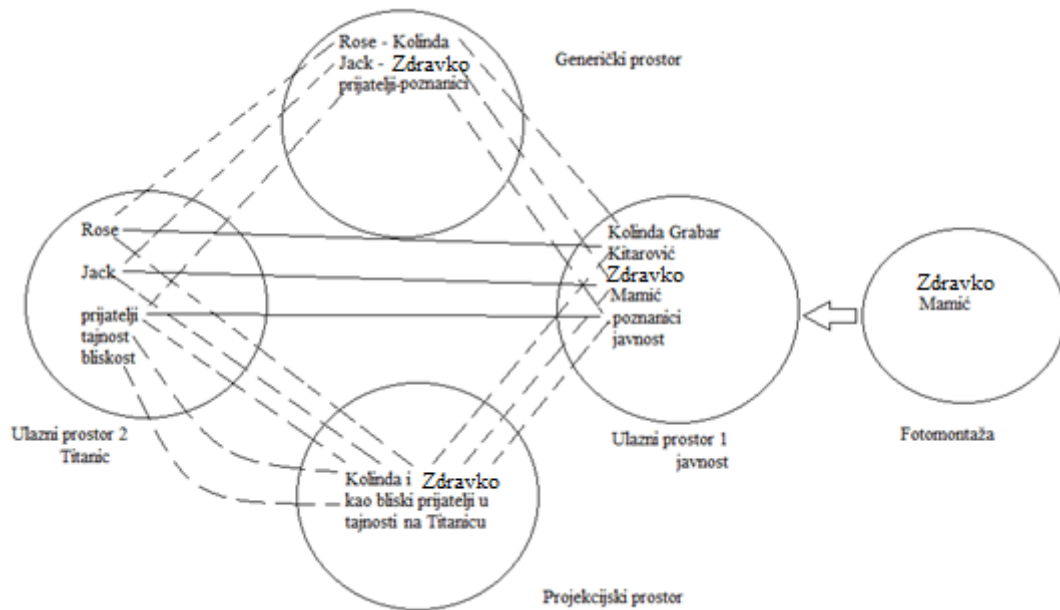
Rose - Kolinda
Jack - Zdravko
prijatelji-poznanici

Generički prostor

Rose
Jack
prijatelji
tajnost
bliskost

Ulazni prostor 2
Titanic

Kolinda Grabar Kitarović
Zdravko
Mamić
poznanici
javnost

Ulazni prostor 1
javnost

Zdravko
Mamić

Fotomontaža

Kolinda i Zdravko
kao bliski prijatelji u tajnosti na Titanicu

Projekcijski prostor